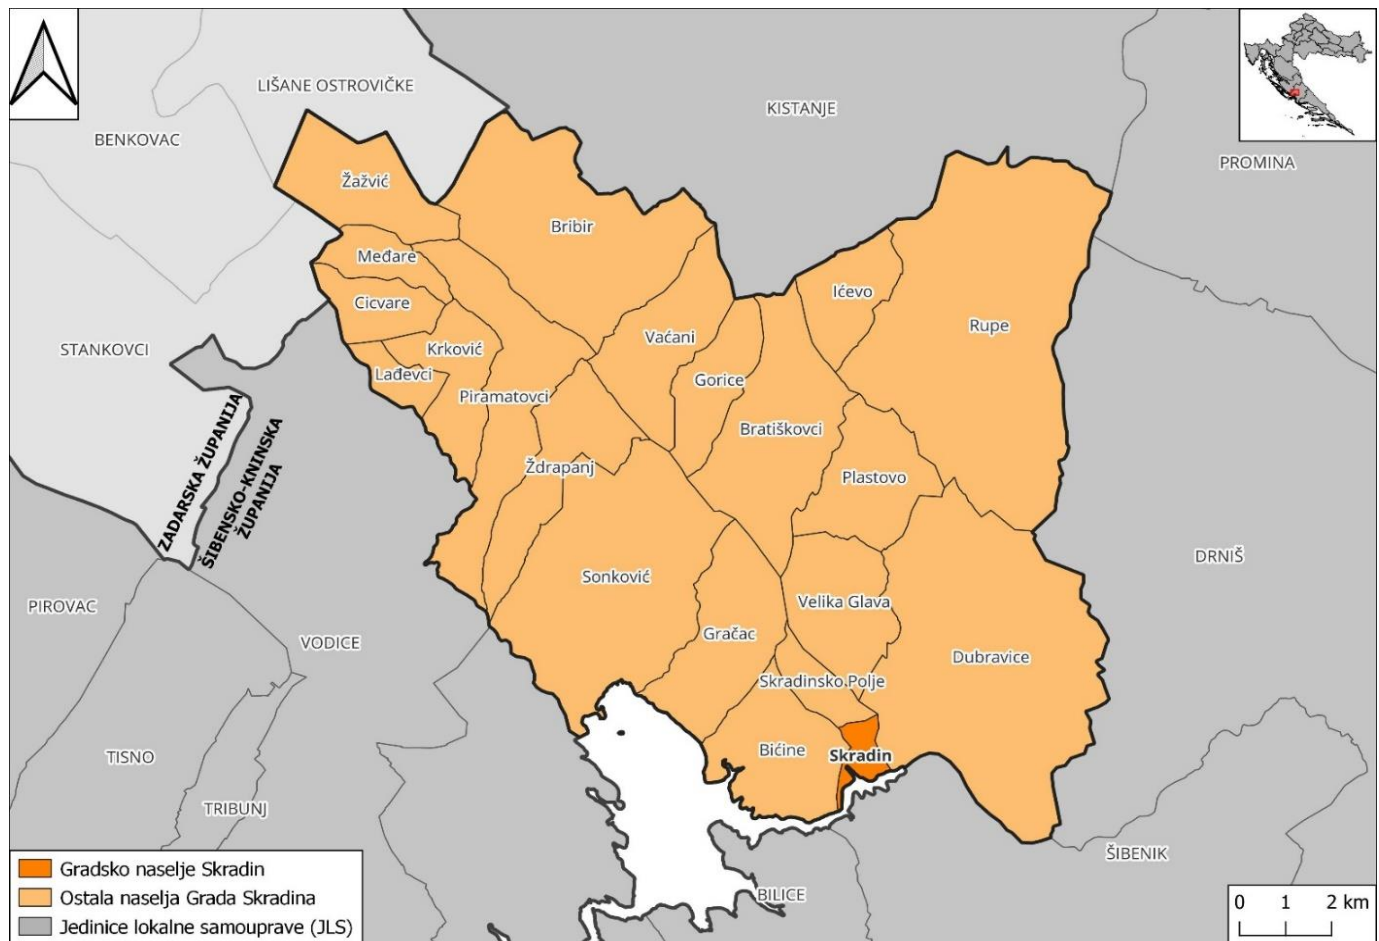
LIŠANE OSTROVIČKE
KISTANJE
BENKOVAC
PROMINA
Žažvić
Bribir
Međare
Cicvare
Krković
Lađevci
Piramatovci
Vaćani
Gorice
Ićevo
Rupe
STANKOVCI
ZADARSKA ŽUPANIJA
ŠIBENSKO-KNINSKA ŽUPANIJA
Bratiškovci
Ždrapanj
Plastovo
Sonković
DRNIŠ
Velika Glava
PIROVAC
VODICE
Gračac
Dubravice
Skradinsko Polje
TISNO
Bićine
Skradin
TRIBUNJ
ŠIBENIK
BILICE

Gradsko naselje Skradin
Ostala naselja Grada Skradina
Jedinice lokalne samouprave (JLS)

0 1 2 km